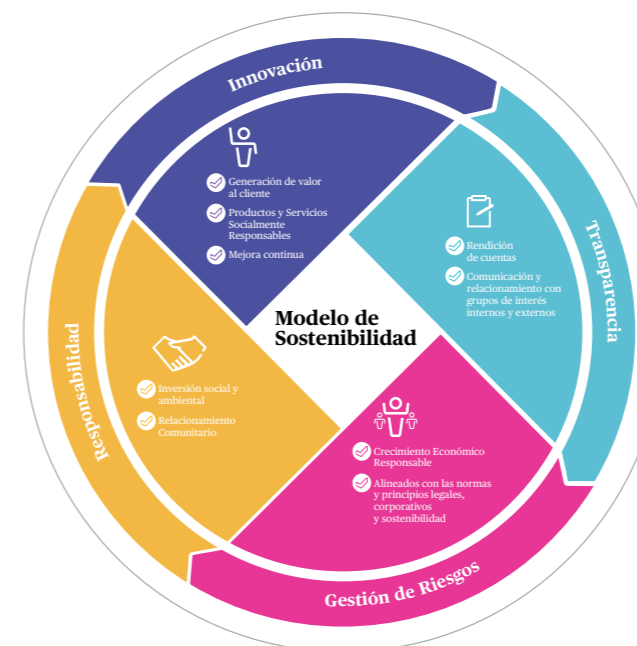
Innovación

Generación de valor al cliente

Productos y Servicios Socialmente Responsables

Mejora continua

Transparencia

Rendición de cuentas

Comunicación y relacionamiento con grupos de interés internos y externos

Modelo de Sostenibilidad

Responsabilidad

Inversión social y ambiental

Relacionamiento Comunitario

Crecimiento Económico Responsable

Alineados con las normas y principios legales, corporativos y sostenibilidad

Gestión de Riesgos